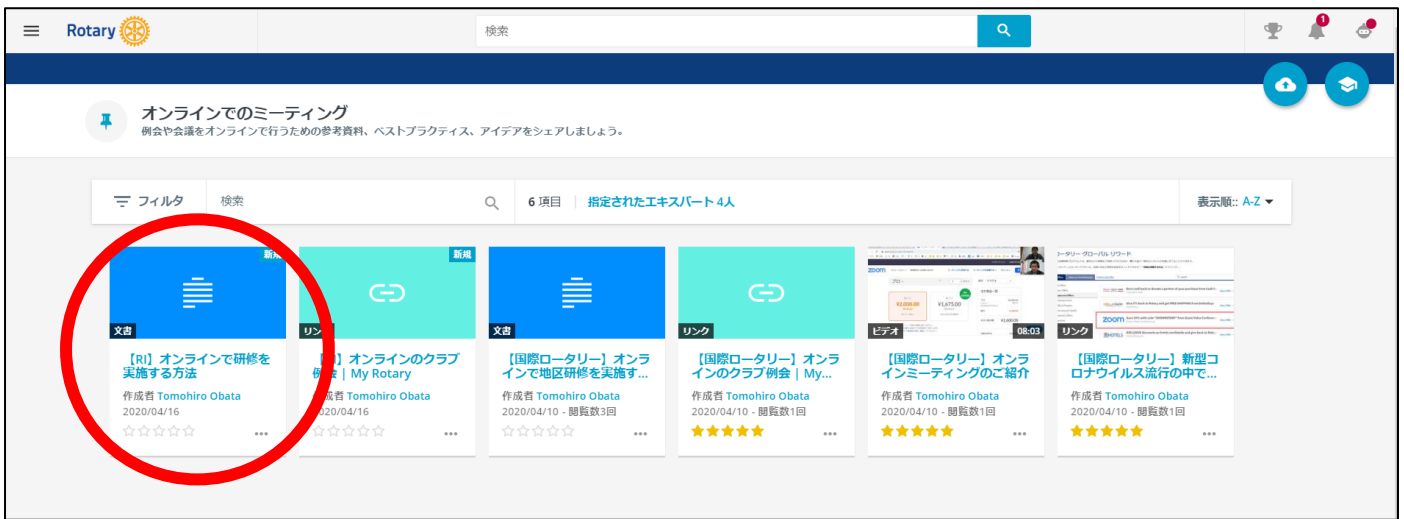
Rotary

検索

1

オンラインでのミーティング
例会や会議をオンラインで行うための参考資料、ベストプラクティス、アイデアをシェアしましょう。

フィルタ
検索
6 項目 | 指定されたエキスパート 4人
表示順:: A-Z

新規
文書
【RI】オンラインで研修を実施する方法
作成者 Tomohiro Obata
2020/04/16

新規
リン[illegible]
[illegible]】オンラインのクラブ例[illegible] | My Rotary
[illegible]成者 Tomohiro Obata
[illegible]20/04/16

文書
【国際ロータリー】オンラインで地区研修を実施す...
作成者 Tomohiro Obata
2020/04/10 - 閲覧数3回

リンク
【国際ロータリー】オンラインのクラブ例会 | My...
作成者 Tomohiro Obata
2020/04/10 - 閲覧数1回

ビデオ
08:03
【国際ロータリー】オンラインミーティングのご紹介
作成者 Tomohiro Obata
2020/04/10 - 閲覧数1回

リンク
【国際ロータリー】新型コロナウイルス流行の中で...
作成者 Tomohiro Obata
2020/04/10 - 閲覧数1回